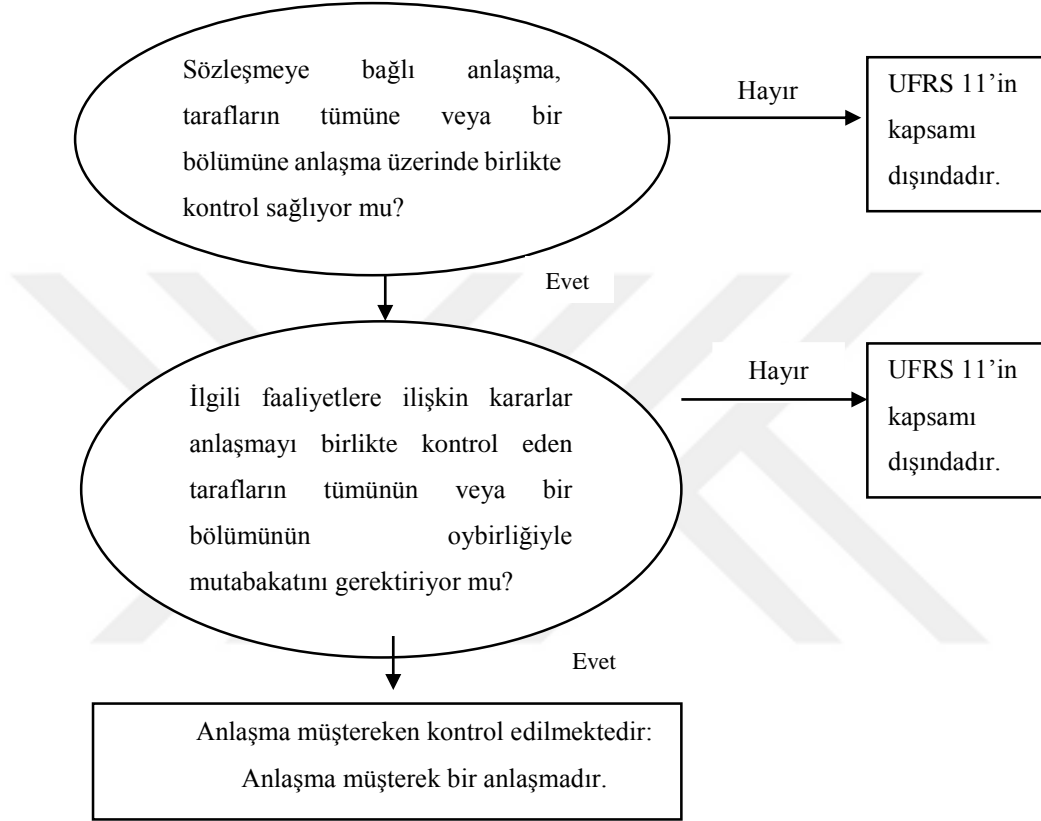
Sözleşmeye bağlı anlaşma, tarafların tümüne veya bir bölümüne anlaşma üzerinde birlikte kontrol sağlıyor mu?

Hayır

UFRS 11'in kapsamı dışındadır.

Evet

İlgili faaliyetlere ilişkin kararlar anlaşmayı birlikte kontrol eden tarafların tümünün veya bir bölümünün oybirliğiyle mutabakatını gerektiriyor mu?

Hayır

UFRS 11'in kapsamı dışındadır.

Evet

Anlaşma müştereken kontrol edilmektedir: Anlaşma müşterek bir anlaşmadır.